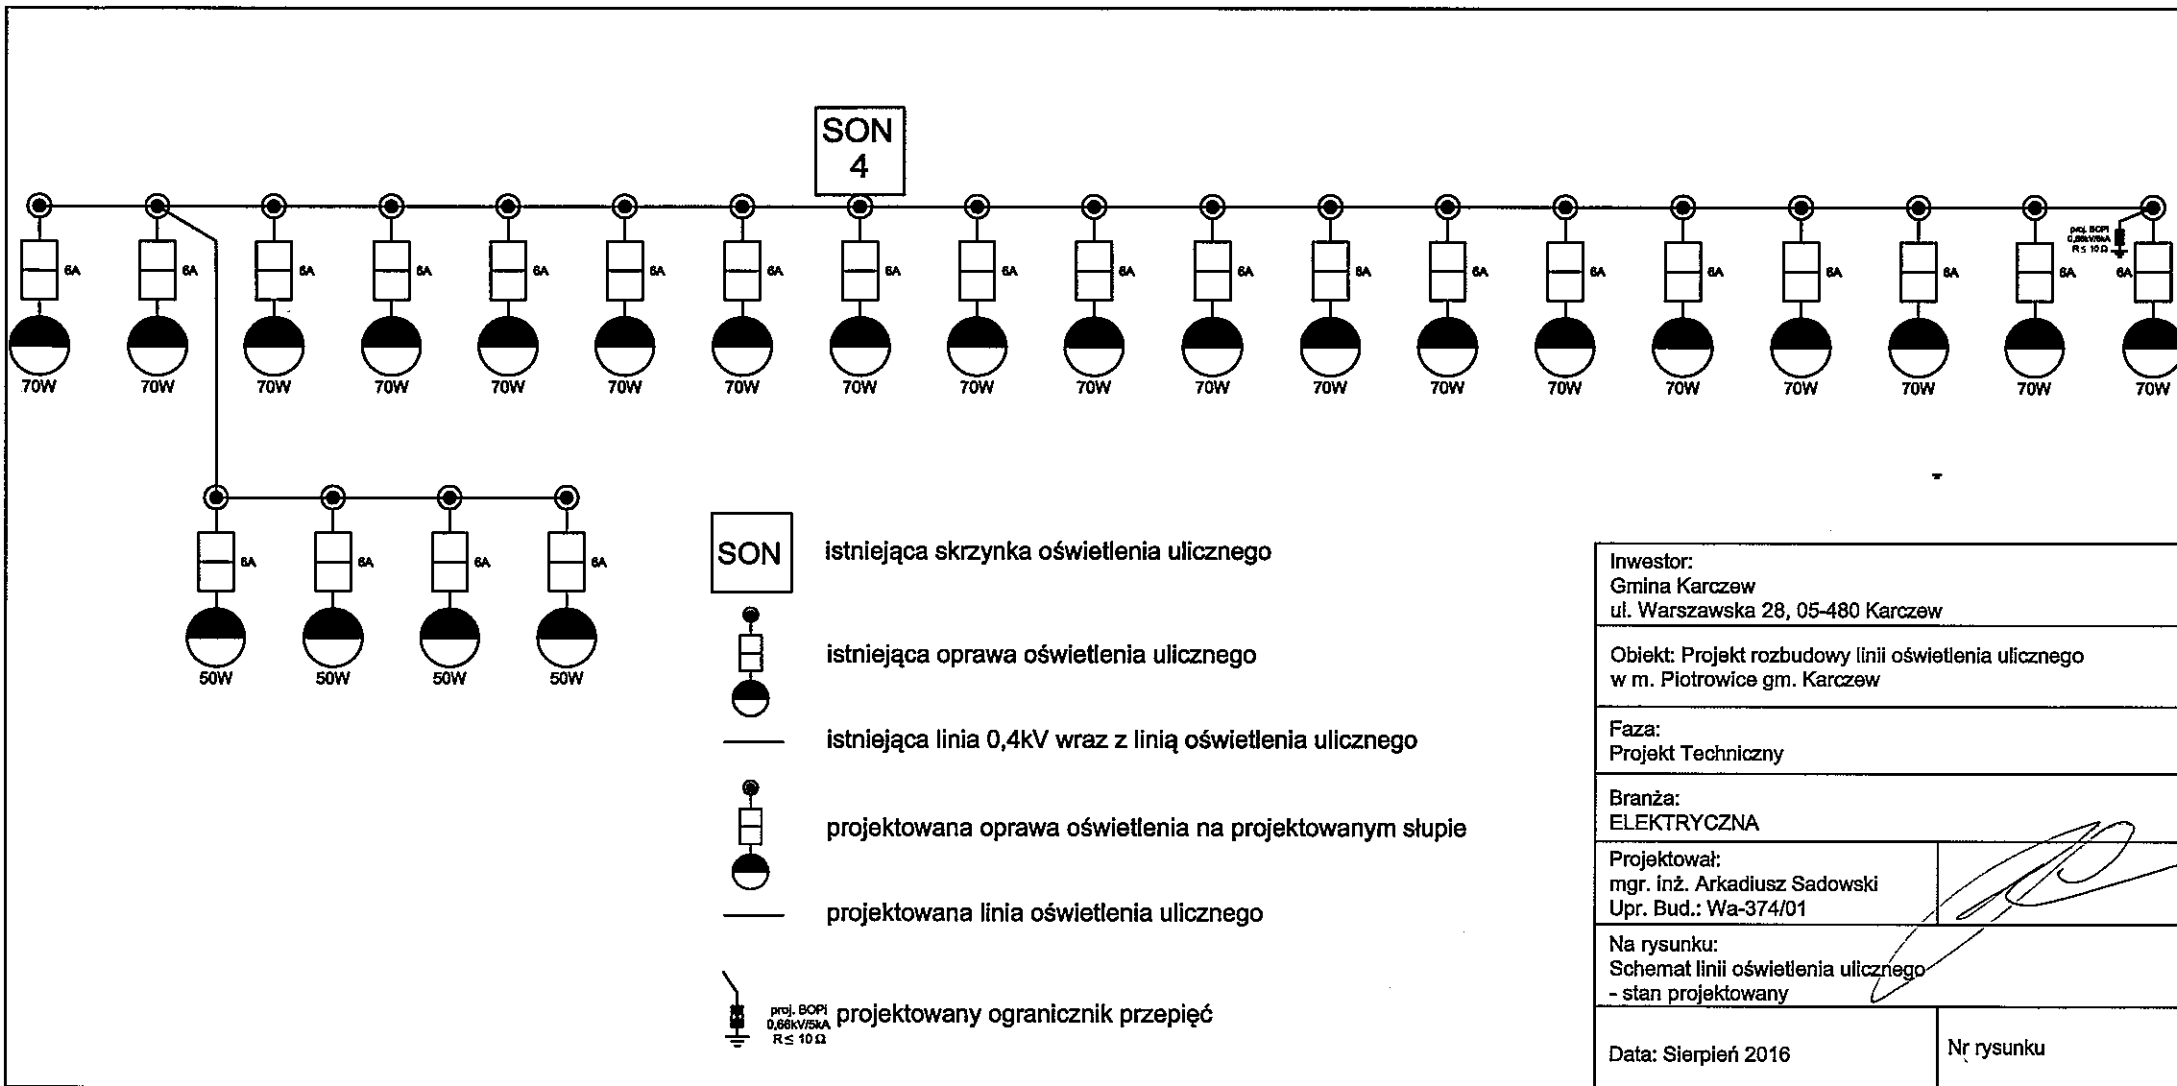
SON
4

6A 6A 6A 6A 6A 6A 6A 6A 6A 6A 6A 6A 6A 6A 6A 6A 6A 6A 6A

proj. BOPI
0,66kV/5kA
R≤ 10Ω

70W 70W 70W 70W 70W 70W 70W 70W 70W 70W 70W 70W 70W 70W 70W 70W 70W 70W 70W

6A 6A 6A 6A

50W 50W 50W 50W

SON istniejąca skrzynka oświetlenia ulicznego

istniejąca oprawa oświetlenia ulicznego

istniejąca linia 0,4kV wraz z linią oświetlenia ulicznego

projektowana oprawa oświetlenia na projektowanym słupie

projektowana linia oświetlenia ulicznego

proj. BOPI
0,66kV/5kA
R≤ 10Ω
projektowany ogranicznik przepięć

| Inwestor: Gmina Karczew ul. Warszawska 28, 05-480 Karczew | |
|---|---|
| Obiekt: Projekt rozbudowy linii oświetlenia ulicznego w m. Piotrowice gm. Karczew | |
| Faza: Projekt Techniczny | |
| Branża: ELEKTRYCZNA | |
| Projektował: mgr. inż. Arkadiusz Sadowski Upr. Bud.: Wa-374/01 | |
| Na rysunku: Schemat linii oświetlenia ulicznego - stan projektowany | |
| Data: Sierpień 2016 | Nr rysunku |